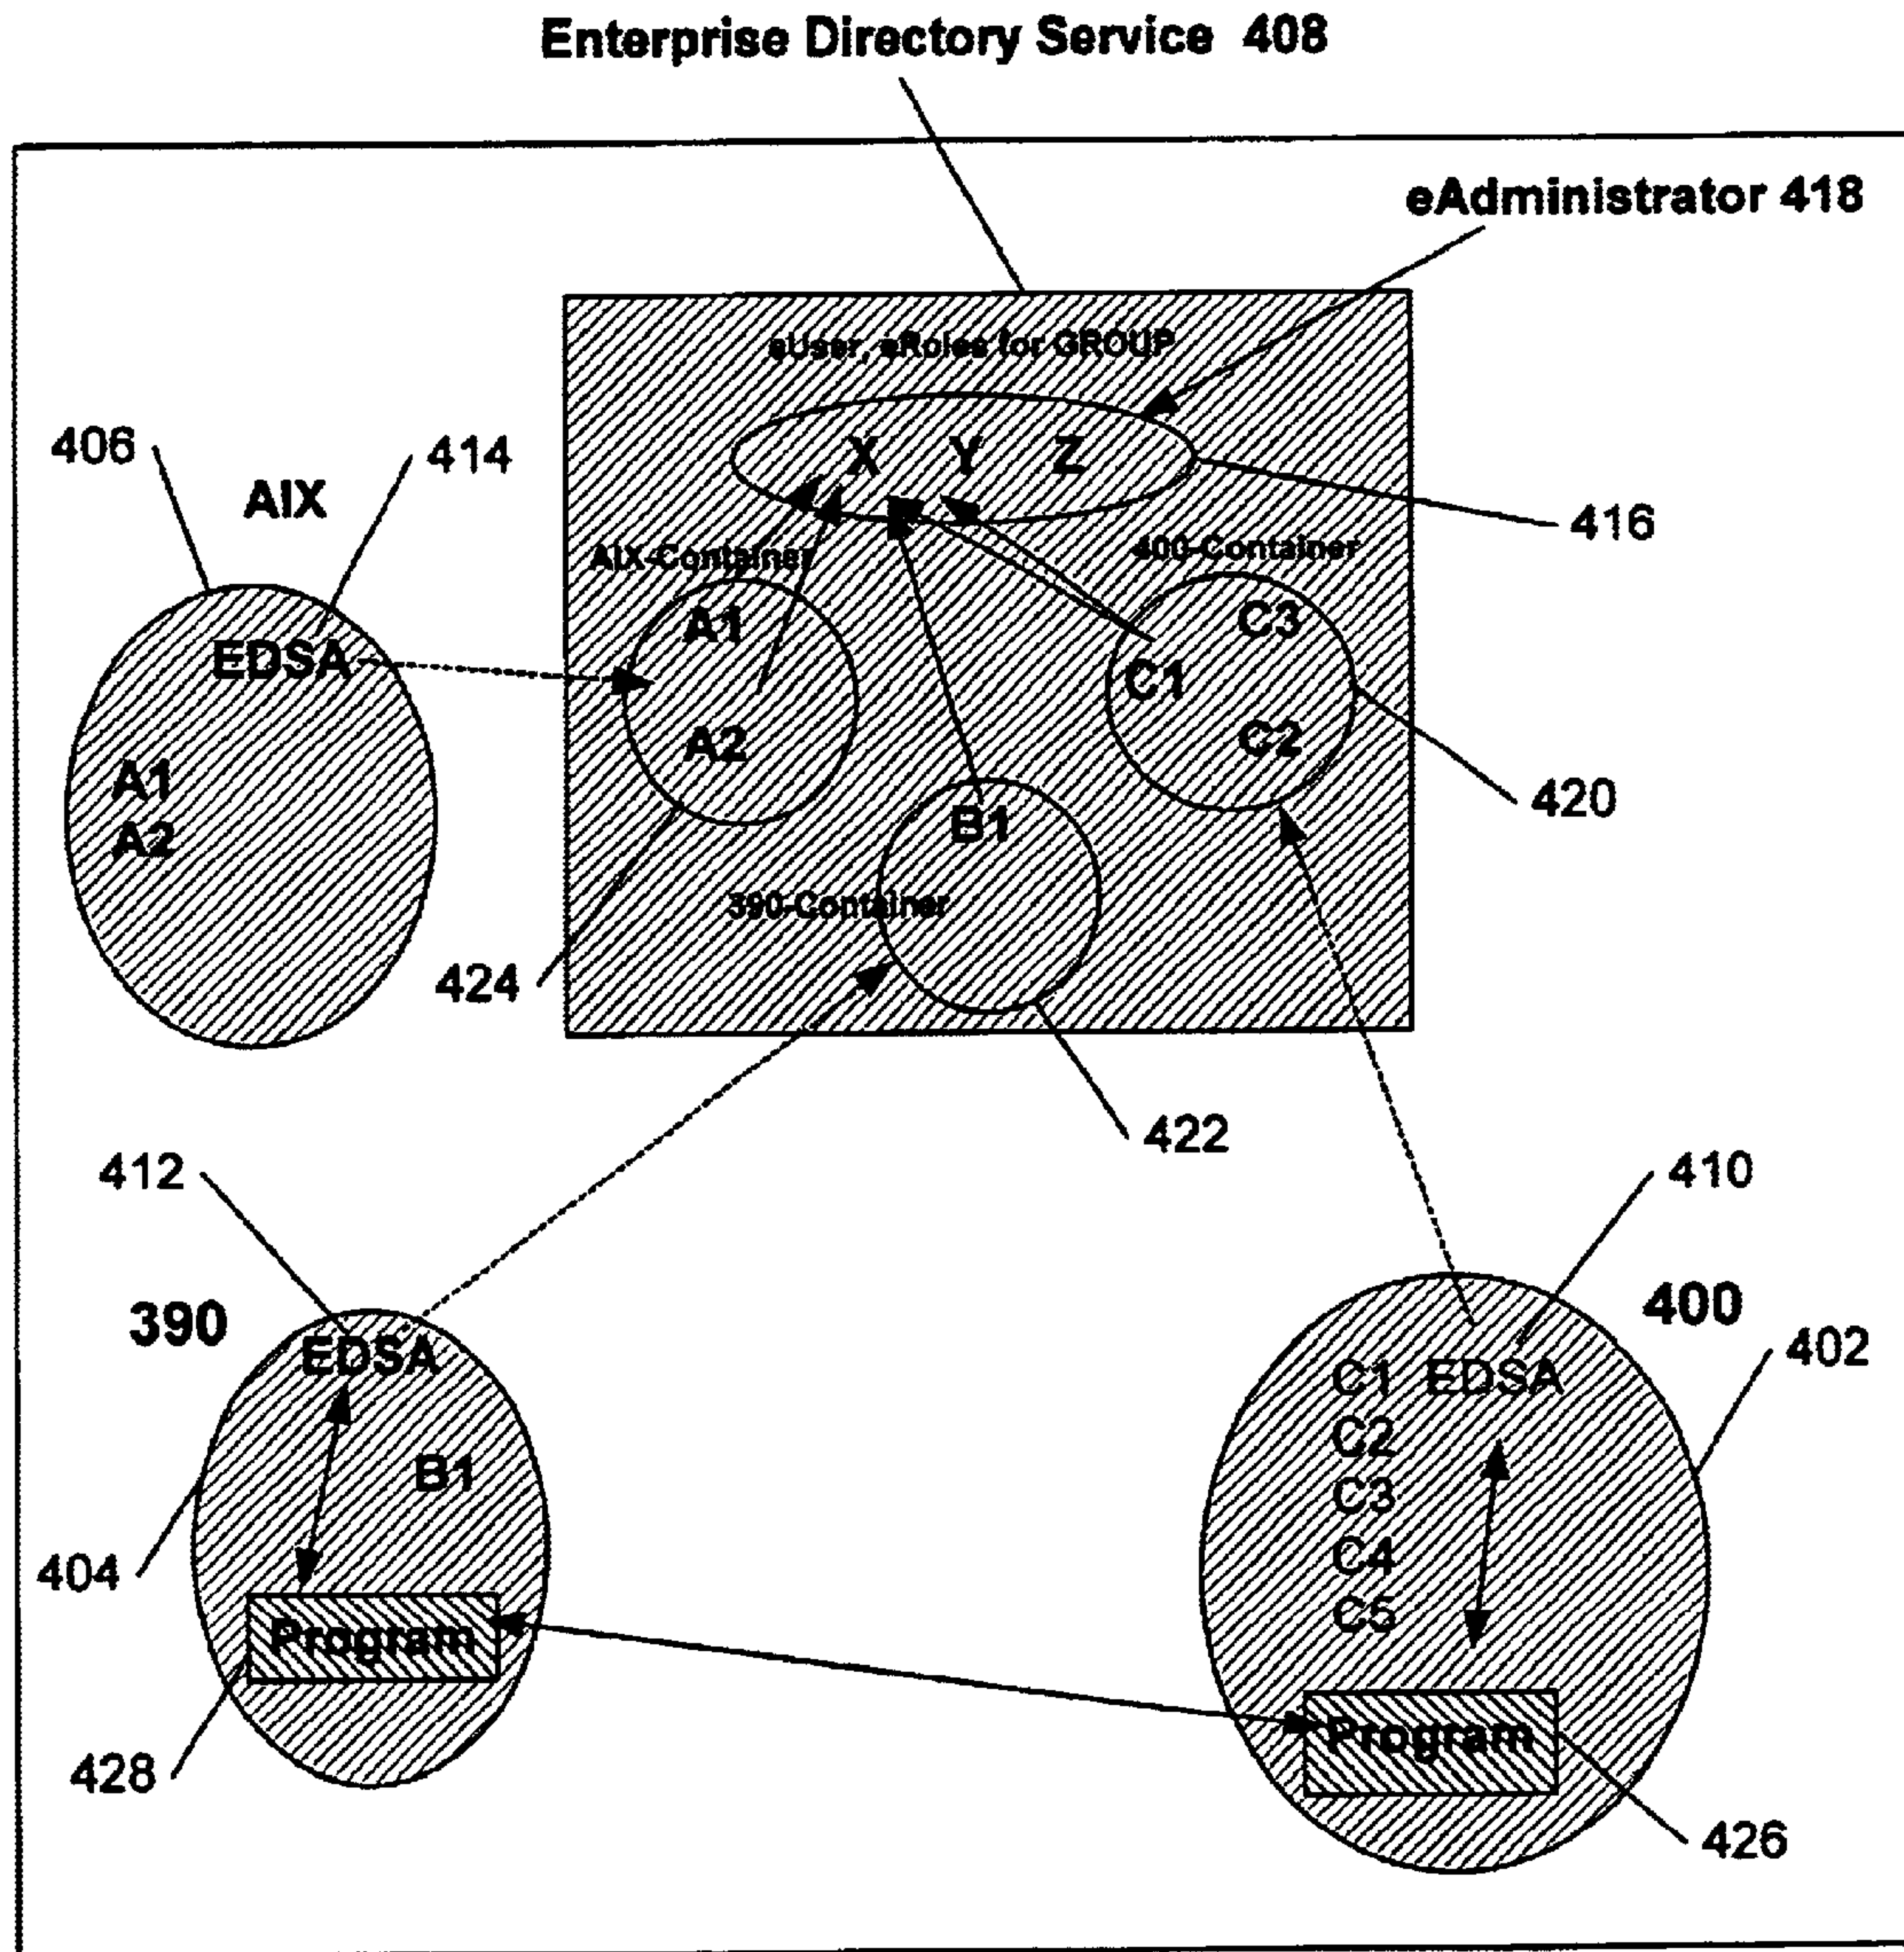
Enterprise Directory Service 408

eAdministrator 418

eUser, eRoles for GROUP

X Y Z

416

406

414

AIX

AIX-Container

400-Container

EDSA

A1

A2

A1

A2

C3

C1

C2

420

B1

390-Container

424

422

412

410

390

EDSA

B1

400

402

C1 EDSA

C2

C3

C4

C5

404

Program

Program

428

426